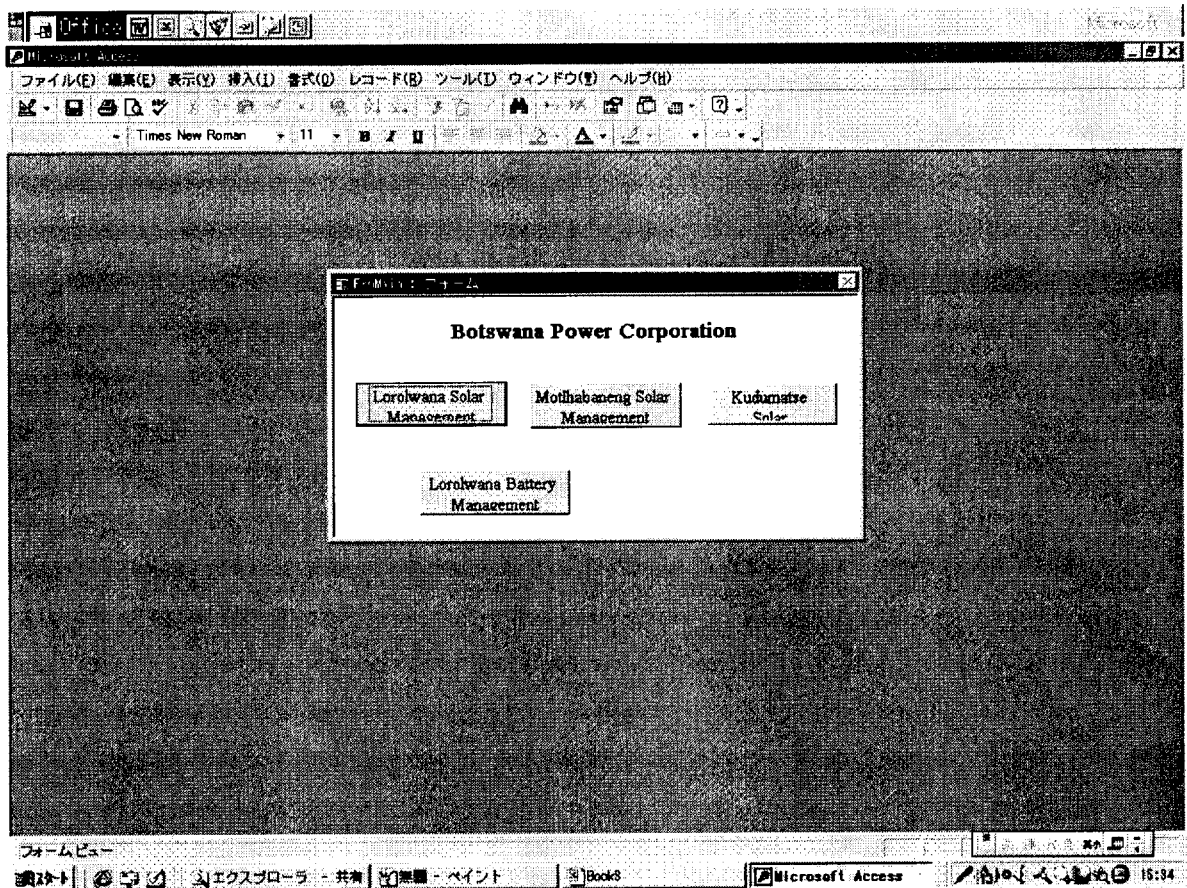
Office

Microsoft

Microsoft Access

ファイル(F) 編集(E) 表示(V) 挿入(I) 書式(O) レコード(R) ツール(T) ウィンドウ(W) ヘルプ(H)

Times New Roman 11 B I U

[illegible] : フォーム

Botswana Power Corporation

Lorolwana Solar Management

Motlhabaneng Solar Management

Kudumatse Solar

Lorolwana Battery Management

フォーム ビュー

スタート | エクスプローラ - 共有 | 無題 - ペイント | Book8 | Microsoft Access | 15:34